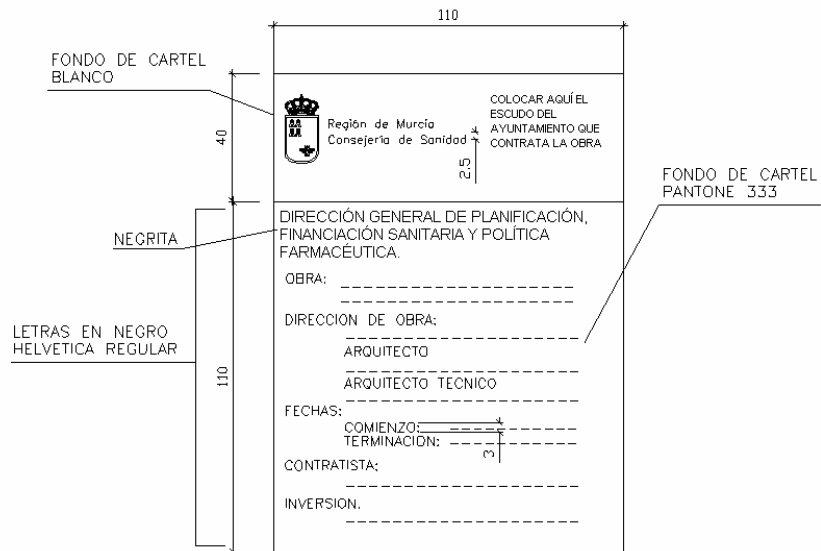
110

FONDO DE CARTEL BLANCO

40

Región de Murcia
Consejería de Sanidad

2.5

COLOCAR AQUÍ EL ESCUDO DEL AYUNTAMIENTO QUE CONTRATA LA OBRA

FONDO DE CARTEL PANTONE 333

NEGRITA

DIRECCIÓN GENERAL DE PLANIFICACIÓN, FINANCIACIÓN SANITARIA Y POLÍTICA FARMACÉUTICA.

LETRAS EN NEGRO HELVETICA REGULAR

110

OBRA:

DIRECCION DE OBRA:

ARQUITECTO

ARQUITECTO TECNICO

FECHAS:

COMIENZO:

TERMINACION:

3

CONTRATISTA:

INVERSION.